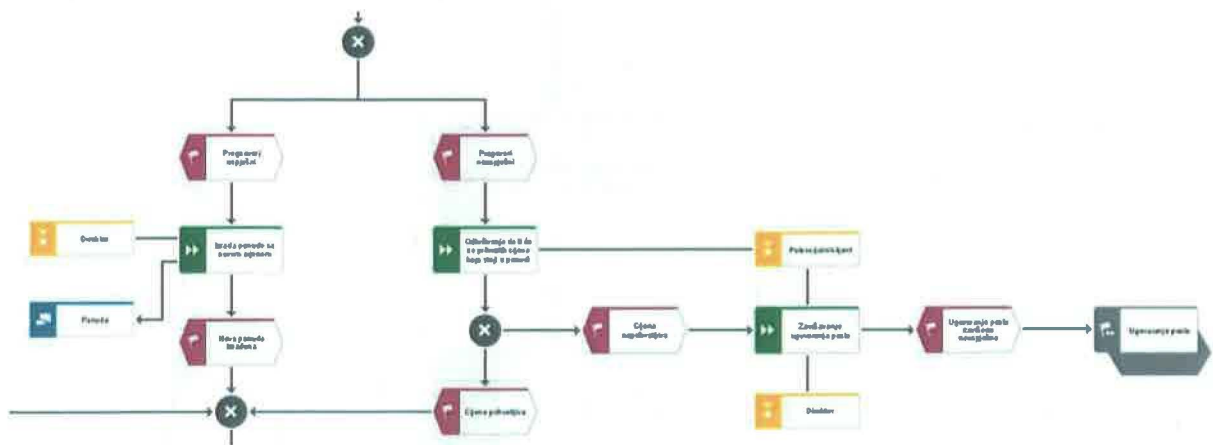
Program nij uspješni

Program nij neuspješni

Direktor

Izrada ponude za novom ugovoru

Ponuda

Nova ponuda izrađena

Odlučivanje da li će se prihvatiti cijena koju traži ponuđač

Poslovni partner

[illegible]

Cijena neprihvatljiva

Završavanje ugovaranja posla

Ugovaranje posla završeno neuspješno

Ugovaranje posla

Cijena prihvatljiva

Direktor